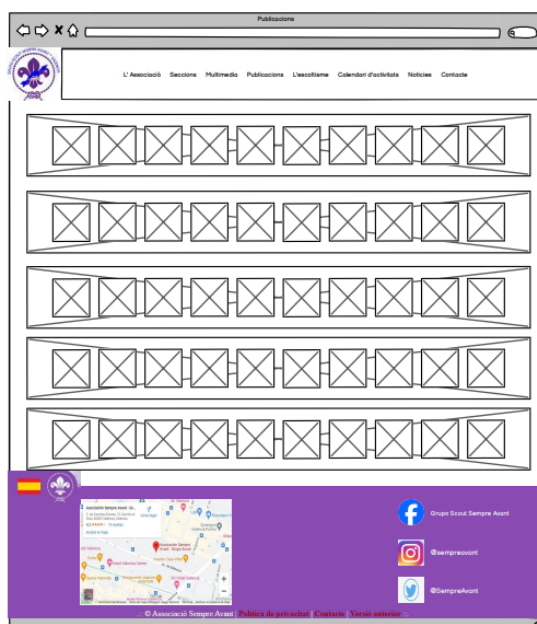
Publicacions

L' Associació Seccions Multimedia Publicacions L'escoltisme Calendari d'activitats Noticies Contacte

Grupo Scout Sempre Avant

@sempreavant

@SempreAvant

Associació Sempre Avant

© Associació Sempre Avant | Política de privacitat | Contacte | Versió anterior